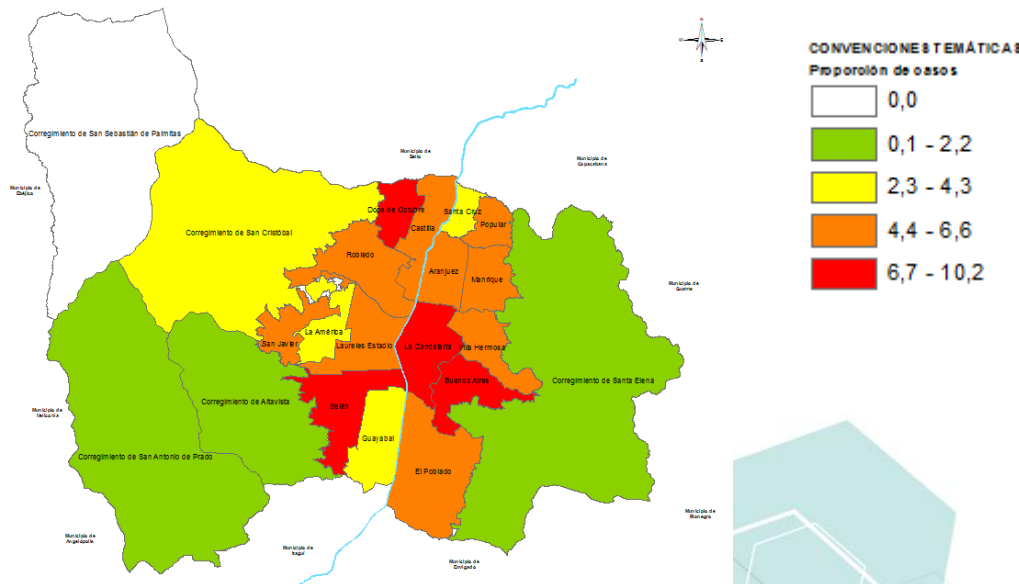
CONVENCIONES TEMÁTICAS
Proporción de casos
0,0
0,1 - 2,2
2,3 - 4,3
4,4 - 6,6
6,7 - 10,2

Corregimiento de San Sebastián de Palmitas
Municipio de Ebéjico
Municipio de Bello
Municipio de Copacabana
Corregimiento de San Cristóbal
Doce de Octubre
Castilla
Santa Cruz
Popular
Robledo
Aranjuez
Manrique
Municipio de Guarne
La América
San Javier
Laureles Estadio
La Candelaria
Villa Hermosa
Corregimiento de Santa Elena
Buenos Aires
Corregimiento de Altavista
Belén
Municipio de Heliconia
Guayabal
Corregimiento de San Antonio de Prado
El Poblado
Municipio de Rionegro
Municipio de Angelópolis
Municipio de Itagüí
Municipio de Envigado